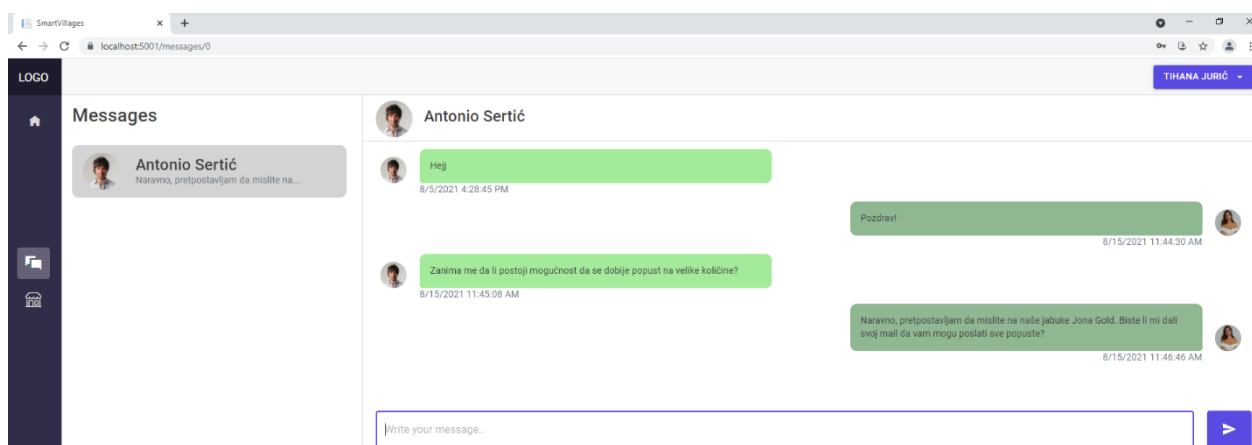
SmartVillages
localhost:5001/messages/0
LOGO
TIHANA JURIĆ
Messages
Antonio Sertić
Naravno, pretpostavljam da mislite na...
Antonio Sertić
Hejj
8/5/2021 4:28:45 PM
Pozdrav!
8/15/2021 11:44:30 AM
Zanima me da li postoji mogućnost da se dobije popust na velike količine?
8/15/2021 11:45:08 AM
Naravno, pretpostavljam da mislite na naše jabuke Jona Gold. Biste li mi dali svoj mail da vam mogu poslati sve popuste?
8/15/2021 11:46:46 AM
Write your message..